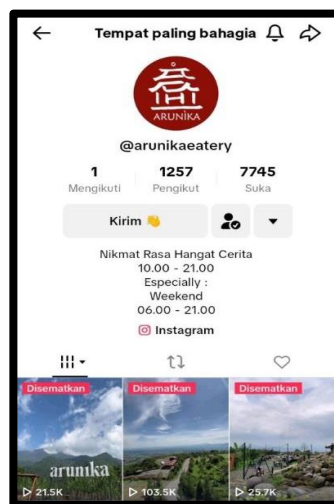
Tempat paling bahagia

ARUNIKA

@arunikaeatery

1
Mengikuti

1257
Pengikut

7745
Suka

Kirim 👋

Nikmat Rasa Hangat Cerita
10.00 - 21.00
Especially :
Weekend
06.00 - 21.00

Instagram

Disematkan
arunika
▷ 21.5K

Disematkan
▷ 103.5K

Disematkan
▷ 25.7K